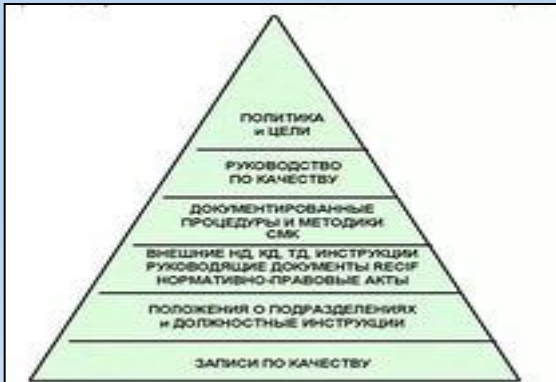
ПОЛИТИКА
и ЦЕЛИ

РУКОВОДСТВО
ПО КАЧЕСТВУ

ДОКУМЕНТИРОВАННЫЕ
ПРОЦЕДУРЫ И МЕТОДИКИ
СМК

ВНЕШНИЕ НД, КД, ТД, ИНСТРУКЦИИ
РУКОВОДЯЩИЕ ДОКУМЕНТЫ RECIF
НОРМАТИВНО-ПРАВОВЫЕ АКТЫ

ПОЛОЖЕНИЯ О ПОДРАЗДЕЛЕНИЯХ
и ДОЛЖНОСТНЫЕ ИНСТРУКЦИИ

ЗАПИСИ ПО КАЧЕСТВУ